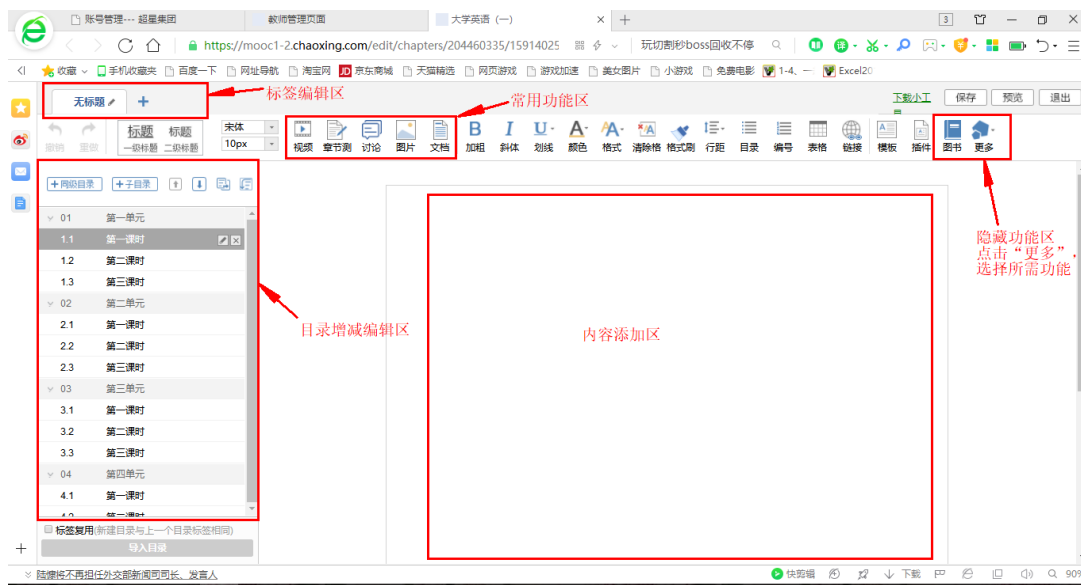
账号管理--- 超星集团
教师管理页面
大学英语（一）
3
https://mooc1-2.chaoxing.com/edit/chapters/204460335/15914025
玩切割秒boss回收不停
收藏
手机收藏夹
百度一下
网址导航
淘宝网
京东商城
天猫精选
网页游戏
游戏加速
美女图片
小游戏
免费电影
1-4、
Excel20
无标题
+
标签编辑区
常用功能区
下载小工具
保存
预览
退出
撤销
重做
标题
一级标题
标题
二级标题
宋体
10px
视频
章节测
讨论
图片
文档
加粗
斜体
划线
颜色
格式
清除格
格式刷
行距
目录
编号
表格
链接
模板
插件
图书
更多
+同级目录
+子目录
01 第一单元
1.1 第一课时
1.2 第二课时
1.3 第三课时
02 第二单元
2.1 第一课时
2.2 第二课时
2.3 第三课时
03 第三单元
3.1 第一课时
3.2 第二课时
3.3 第三课时
04 第四单元
4.1 第一课时
4.2 第二课时
标签复用(新建目录与上一个目录标签相同)
导入目录
目录增减编辑区
内容添加区
隐藏功能区
点击“更多”，
选择所需功能
+
陪傣将不再担任外交部新闻司司长、发言人
快剪辑
下载
909